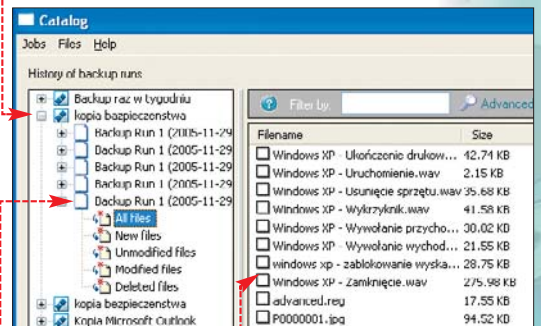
Catalog

Jobs Files Help

History of backup runs

Backup raz w tygodniu
kopia bezpieczenstwa
Backup Run 1 (2005-11-29
Backup Run 1 (2005-11-29
Backup Run 1 (2005-11-29
Backup Run 1 (2005-11-29
Backup Run 1 (2005-11-29
All files
New files
Unmodified files
Modified files
Deleted files
kopia bezpieczenstwa
Kopia Microsoft Outlook

Filter by: Advanced

| Filename | Size |
|---|---|
| Windows XP - Ukończenie drukow... | 42.74 KB |
| Windows XP - Uruchomienie.wav | 2.15 KB |
| Windows XP - Usunięcie sprzętu.wav | 35.68 KB |
| Windows XP - Wykrzyknik.wav | 41.58 KB |
| Windows XP - Wywołanie przycho... | 30.02 KB |
| Windows XP - Wywołanie wychod... | 21.55 KB |
| windows xp - zablokowanie wyska... | 28.75 KB |
| Windows XP - Zamknięcie.wav | 275.98 KB |
| advanced.reg | 17.55 KB |
| P0000001.jpg | 94.52 KB |